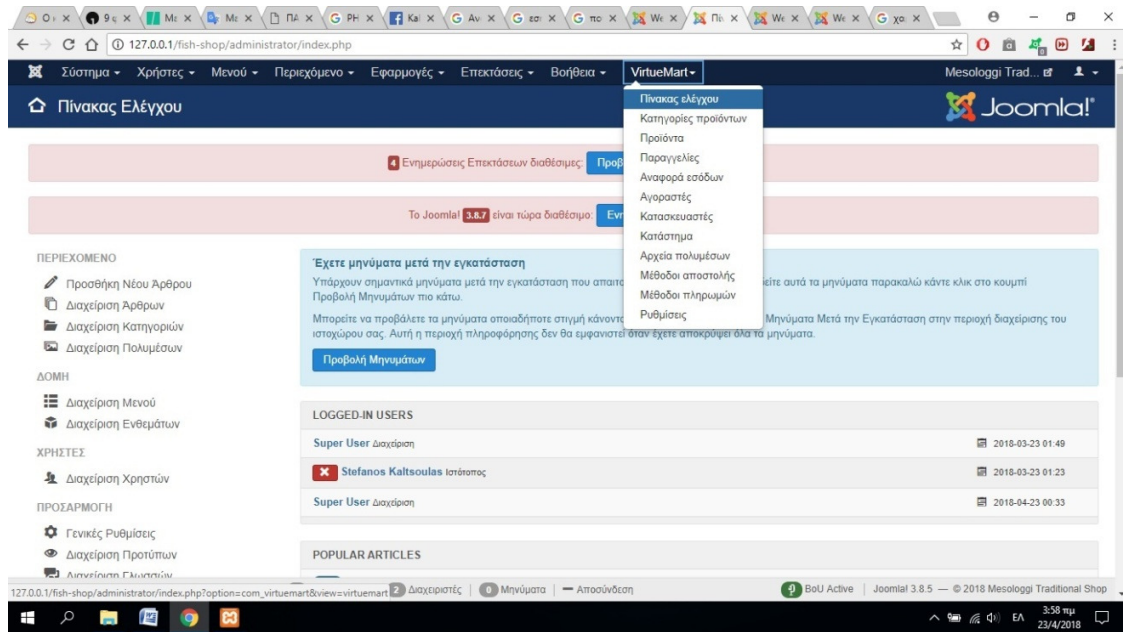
O × 9 × Me × Me × ΠΑ × G PH × Kal × G Av × G εσι × G πο × We × Πι × We × We × G χα ×

127.0.0.1/fish-shop/administrator/index.php

Σύστημα ▾ Χρήστες ▾ Μενού ▾ Περιεχόμενο ▾ Εφαρμογές ▾ Επεκτάσεις ▾ Βοήθεια ▾ VirtueMart ▾ Mesologgi Trad...

Πίνακας Ελέγχου

Joomla!

Πίνακας ελέγχου
Κατηγορίες προϊόντων
Προϊόντα
Παραγγελίες
Αναφορά εσόδων
Αγοραστές
Κατασκευαστές
Κατάστημα
Αρχεία πολυμέσων
Μέθοδοι αποστολής
Μέθοδοι πληρωμών
Ρυθμίσεις

4 Ενημερώσεις Επεκτάσεων διαθέσιμες: Προβ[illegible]

Το Joomla! 3.8.7 είναι τώρα διαθέσιμο: Εν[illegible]

ΠΕΡΙΕΧΟΜΕΝΟ
Προσθήκη Νέου Άρθρου
Διαχείριση Άρθρων
Διαχείριση Κατηγοριών
Διαχείριση Πολυμέσων

ΔΟΜΗ
Διαχείριση Μενού
Διαχείριση Ενθεμάτων

ΧΡΗΣΤΕΣ
Διαχείριση Χρηστών

ΠΡΟΣΑΡΜΟΓΗ
Γενικές Ρυθμίσεις
Διαχείριση Προτύπων
Διαχείριση Γλωσσών

Έχετε μηνύματα μετά την εγκατάσταση

Υπάρχουν σημαντικά μηνύματα μετά την εγκατάσταση που απαιτ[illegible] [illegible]είτε αυτά τα μηνύματα παρακαλώ κάντε κλικ στο κουμπί Προβολή Μηνυμάτων πιο κάτω.

Μπορείτε να προβάλετε τα μηνύματα οποιαδήποτε στιγμή κάνοντ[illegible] Μηνύματα Μετά την Εγκατάσταση στην περιοχή διαχείρισης του ιστοχώρου σας. Αυτή η περιοχή πληροφόρησης δεν θα εμφανιστεί όταν έχετε αποκρύψει όλα τα μηνύματα.

Προβολή Μηνυμάτων

LOGGED-IN USERS

| | |
|---|---|
| Super User Διαχείριση | 2018-03-23 01:49 |
| Stefanos Kaltsoulas Ιστότοπος | 2018-03-23 01:23 |
| Super User Διαχείριση | 2018-04-23 00:33 |

POPULAR ARTICLES

127.0.0.1/fish-shop/administrator/index.php?option=com_virtuemart&view=virtuemart 2 Διαχειριστές 0 Μηνύματα — Αποσύνδεση BoU Active Joomla! 3.8.5 — © 2018 Mesologgi Traditional Shop

ΕΛ 3:58 πμ 23/4/2018